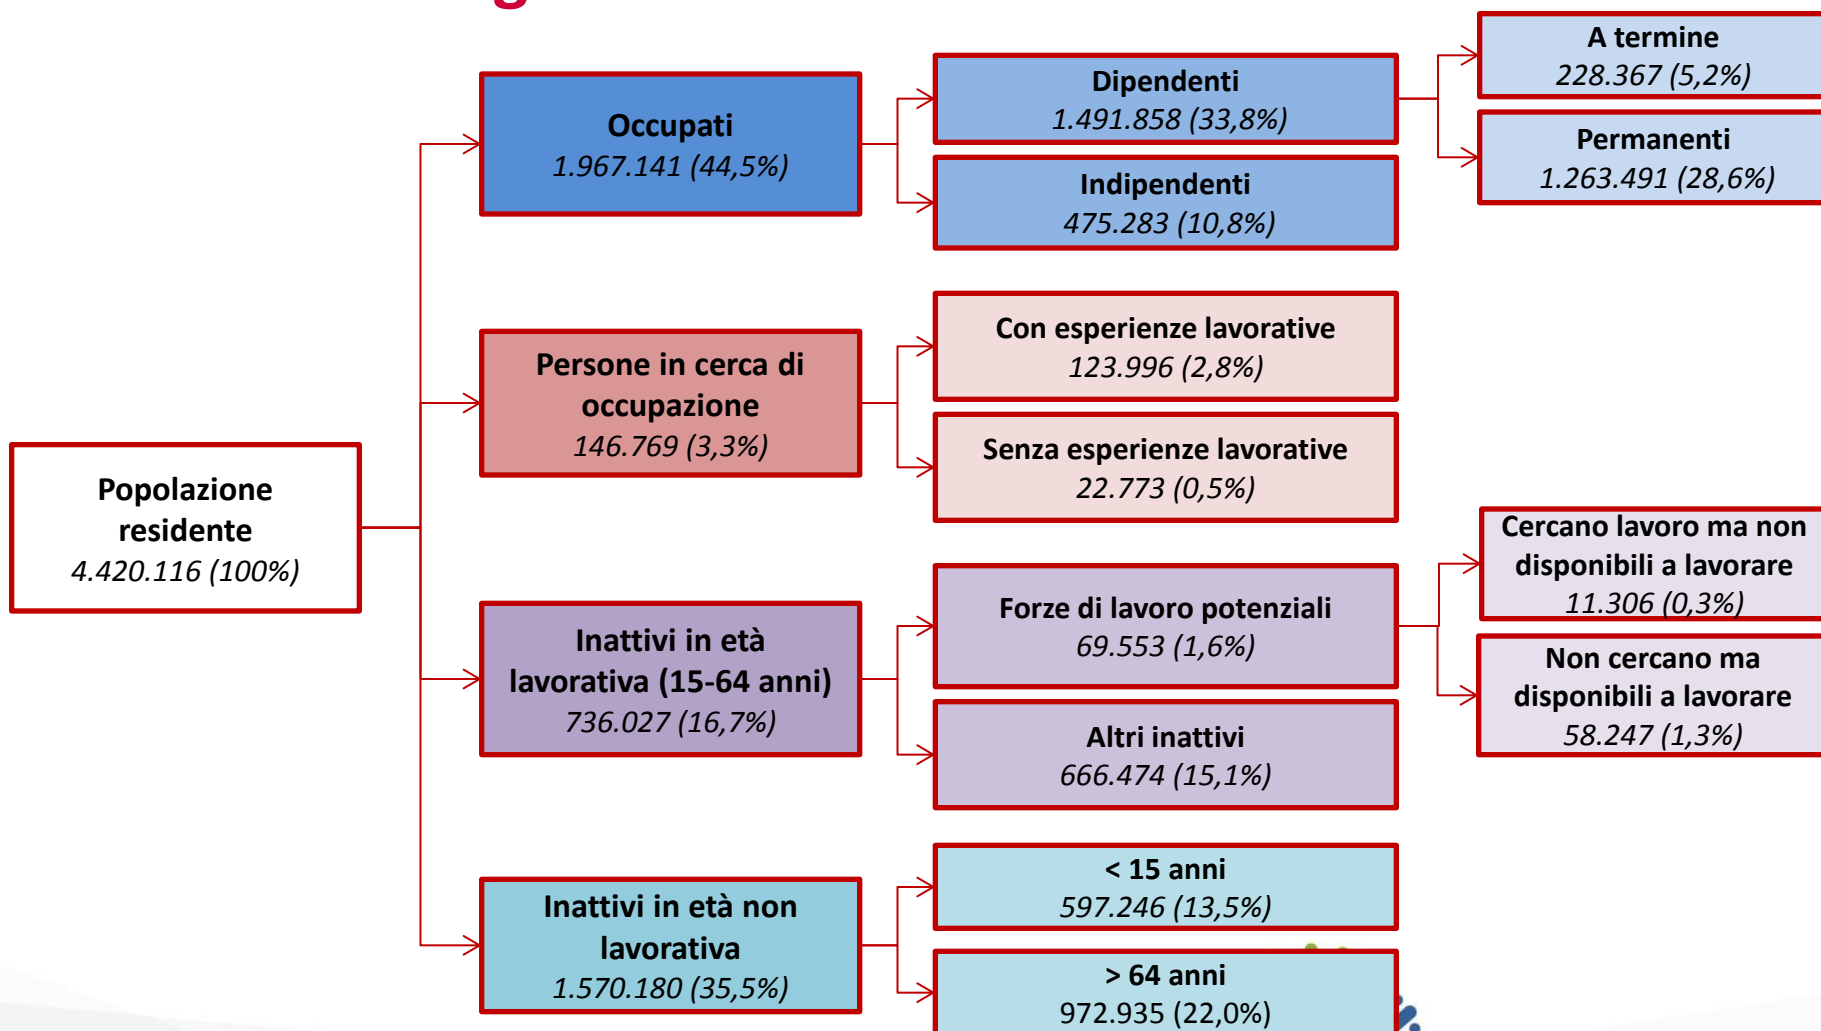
Popolazione residente
4.420.116 (100%)

Occupati
1.967.141 (44,5%)

Dipendenti
1.491.858 (33,8%)

A termine
228.367 (5,2%)

Permanenti
1.263.491 (28,6%)

Indipendenti
475.283 (10,8%)

Persone in cerca di occupazione
146.769 (3,3%)

Con esperienze lavorative
123.996 (2,8%)

Senza esperienze lavorative
22.773 (0,5%)

Inattivi in età lavorativa (15-64 anni)
736.027 (16,7%)

Forze di lavoro potenziali
69.553 (1,6%)

Cercano lavoro ma non disponibili a lavorare
11.306 (0,3%)

Non cercano ma disponibili a lavorare
58.247 (1,3%)

Altri inattivi
666.474 (15,1%)

Inattivi in età non lavorativa
1.570.180 (35,5%)

< 15 anni
597.246 (13,5%)

> 64 anni
972.935 (22,0%)